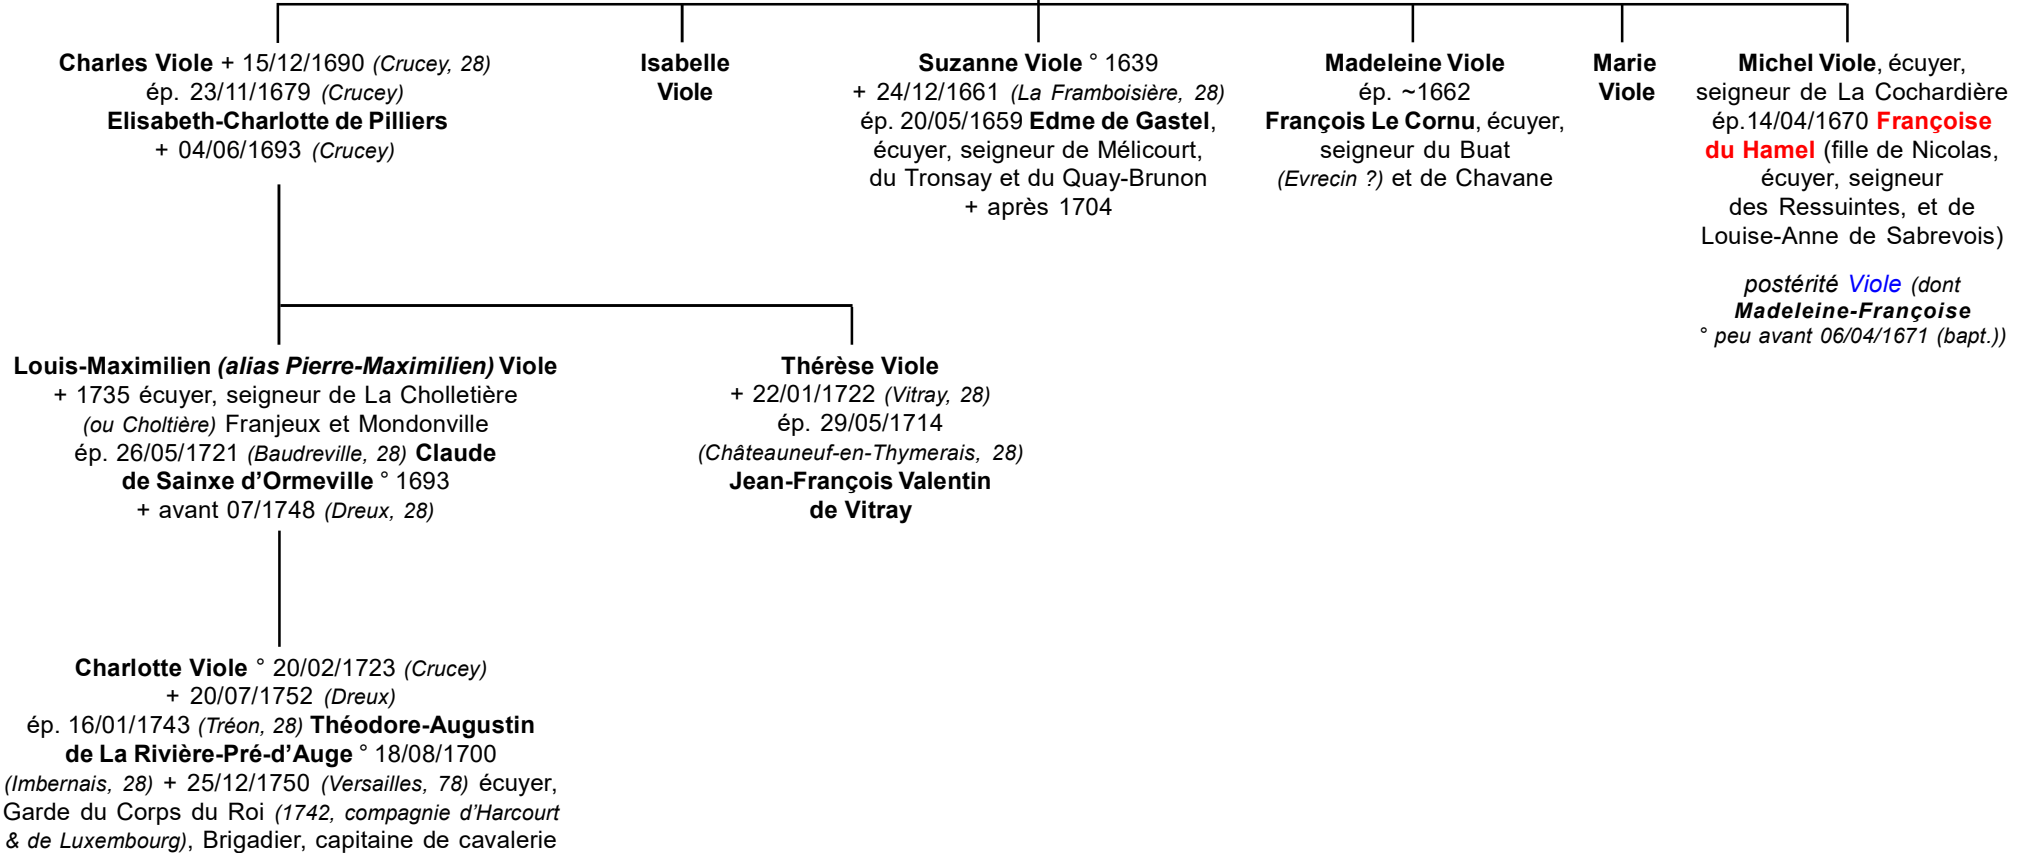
Charles Viole + 15/12/1690 (Crucey, 28)
ép. 23/11/1679 (Crucey)
Elisabeth-Charlotte de Pilliers
+ 04/06/1693 (Crucey)

Isabelle Viole

Suzanne Viole ° 1639
+ 24/12/1661 (La Framboisière, 28)
ép. 20/05/1659 Edme de Gastel, écuyer, seigneur de Mélicourt, du Tronsay et du Quay-Brunon
+ après 1704

Madeleine Viole
ép. ~1662
François Le Cornu, écuyer, seigneur du Buat (Evrecin ?) et de Chavane

Marie Viole

Michel Viole, écuyer, seigneur de La Cochardière ép.14/04/1670 Françoise du Hamel (fille de Nicolas, écuyer, seigneur des Ressuintes, et de Louise-Anne de Sabrevois)

postérité Viole (dont Madeleine-Françoise ° peu avant 06/04/1671 (bapt.))

Louis-Maximilien (alias Pierre-Maximilien) Viole
+ 1735 écuyer, seigneur de La Cholletière (ou Choltière) Franjeux et Mondonville
ép. 26/05/1721 (Baudreville, 28) Claude de Sainxe d'Ormeville ° 1693
+ avant 07/1748 (Dreux, 28)

Thérèse Viole
+ 22/01/1722 (Vitray, 28)
ép. 29/05/1714 (Châteauneuf-en-Thymerais, 28)
Jean-François Valentin de Vitray

Charlotte Viole ° 20/02/1723 (Crucey)
+ 20/07/1752 (Dreux)
ép. 16/01/1743 (Tréon, 28) Théodore-Augustin de La Rivière-Pré-d'Auge ° 18/08/1700 (Imbernais, 28) + 25/12/1750 (Versailles, 78) écuyer, Garde du Corps du Roi (1742, compagnie d'Harcourt & de Luxembourg), Brigadier, capitaine de cavalerie